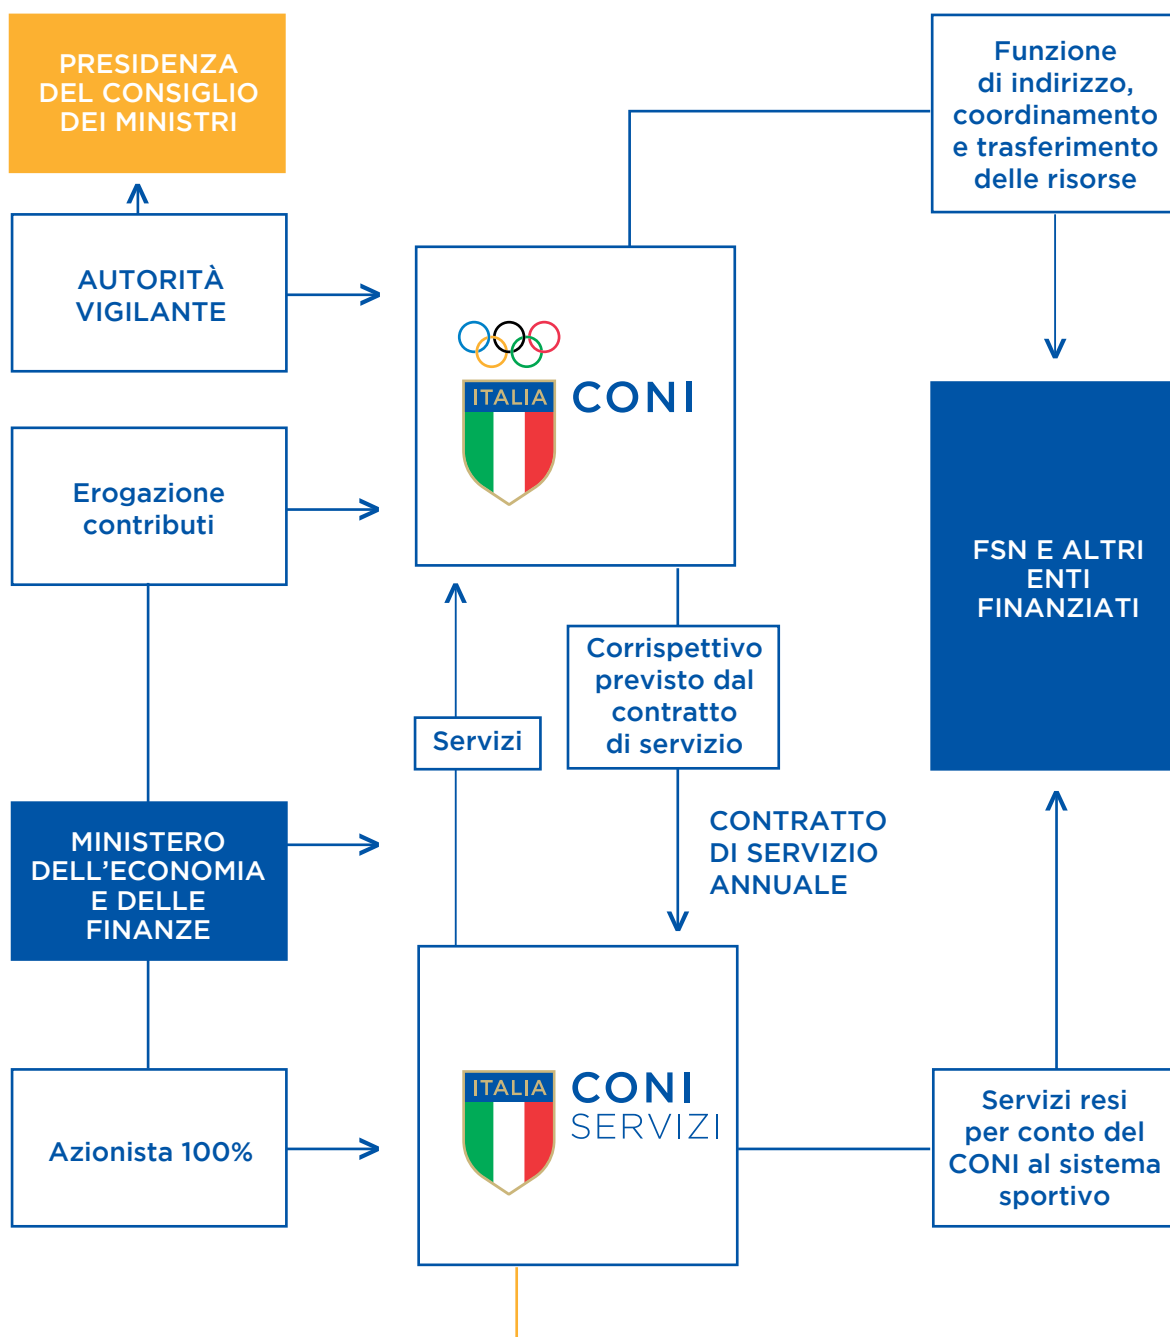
PRESIDENZA DEL CONSIGLIO DEI MINISTRI

Funzione di indirizzo, coordinamento e trasferimento delle risorse

AUTORITÀ VIGILANTE

ITALIA CONI

Erogazione contributi

FSN E ALTRI ENTI FINANZIATI

Corrispettivo previsto dal contratto di servizio

Servizi

CONTRATTO DI SERVIZIO ANNUALE

MINISTERO DELL'ECONOMIA E DELLE FINANZE

ITALIA CONI SERVIZI

Servizi resi per conto del CONI al sistema sportivo

Azionista 100%